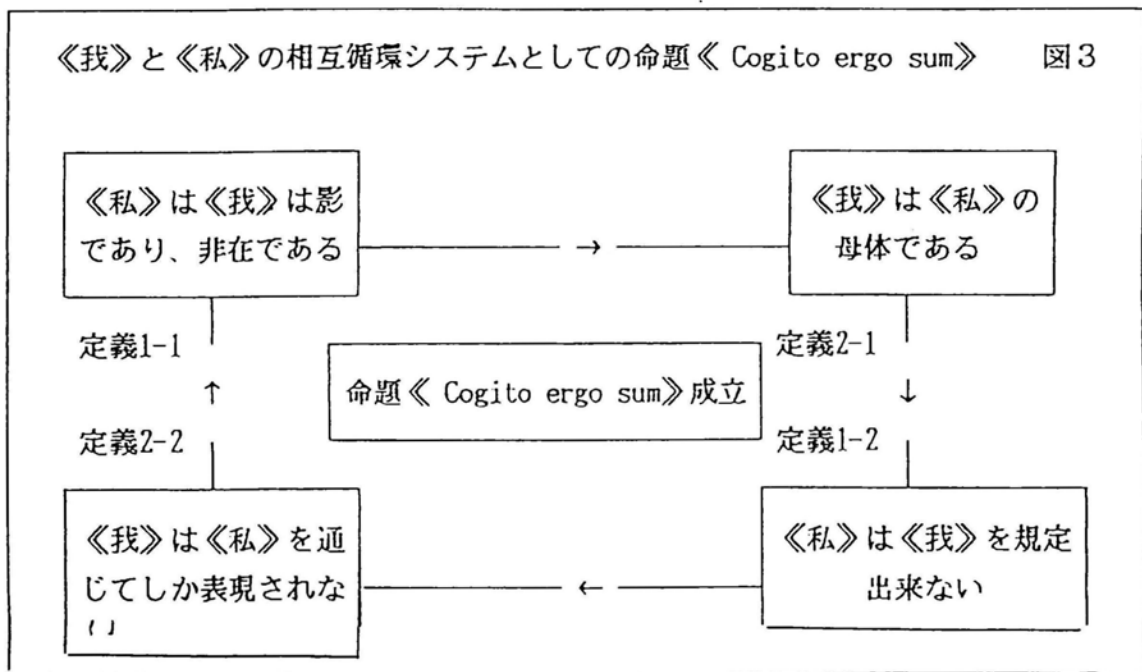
《我》と《私》の相互循環システムとしての命題《 Cogito ergo sum》 図3

《私》は《我》は影であり、非在である

→

《我》は《私》の母体である

定義1-1

↑

定義2-2

命題《 Cogito ergo sum》成立

定義2-1

↓

定義1-2

《我》は《私》を通じてしか表現されない

←

《私》は《我》を規定出来ない